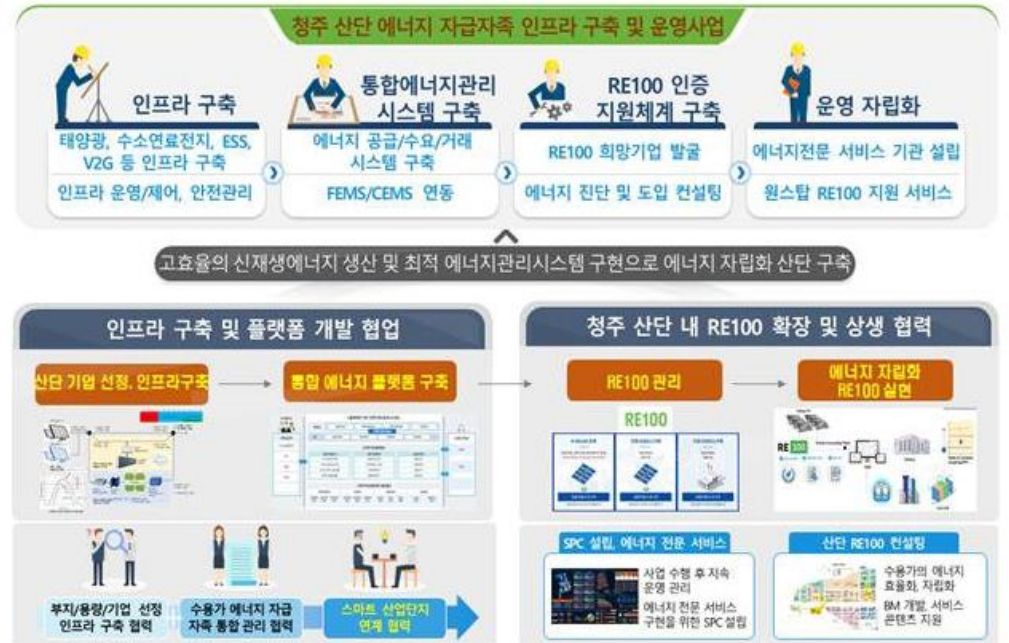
청주 산단 에너지 자급자족 인프라 구축 및 운영사업

인프라 구축

태양광, 수소연료전지, ESS, V2G 등 인프라 구축

인프라 운영/제어, 안전관리

통합에너지관리 시스템 구축

에너지 공급/수요/거래 시스템 구축

FEMS/CEMS 연동

RE100 인증 지원체계 구축

RE100 희망기업 발굴

에너지 진단 및 도입 컨설팅

운영 자립화

에너지전문 서비스 기관 설립

원스탑 RE100 지원 서비스

고효율의 신재생에너지 생산 및 최적 에너지관리시스템 구현으로 에너지 자립화 산단 구축

인프라 구축 및 플랫폼 개발 협업

산단 기업 선정, 인프라구축

통합 에너지 플랫폼 구축

청주 산단 내 RE100 확장 및 상생 협력

RE100 관리

에너지 자립화 RE100 실현

RE100

부지/용량/기업 선정 인프라 구축 협력

수용가 에너지 자급자족 통합 관리 협력

스마트 산업단지 연계 협력

SPC 설립, 에너지 전문 서비스

사업 수행 후 지속 운영 관리

에너지 전문 서비스 구현을 위한 SPC 설립

산단 RE100 컨설팅

수용가의 에너지 효율화, 자립화

BM 개발, 서비스 콘텐츠 지원